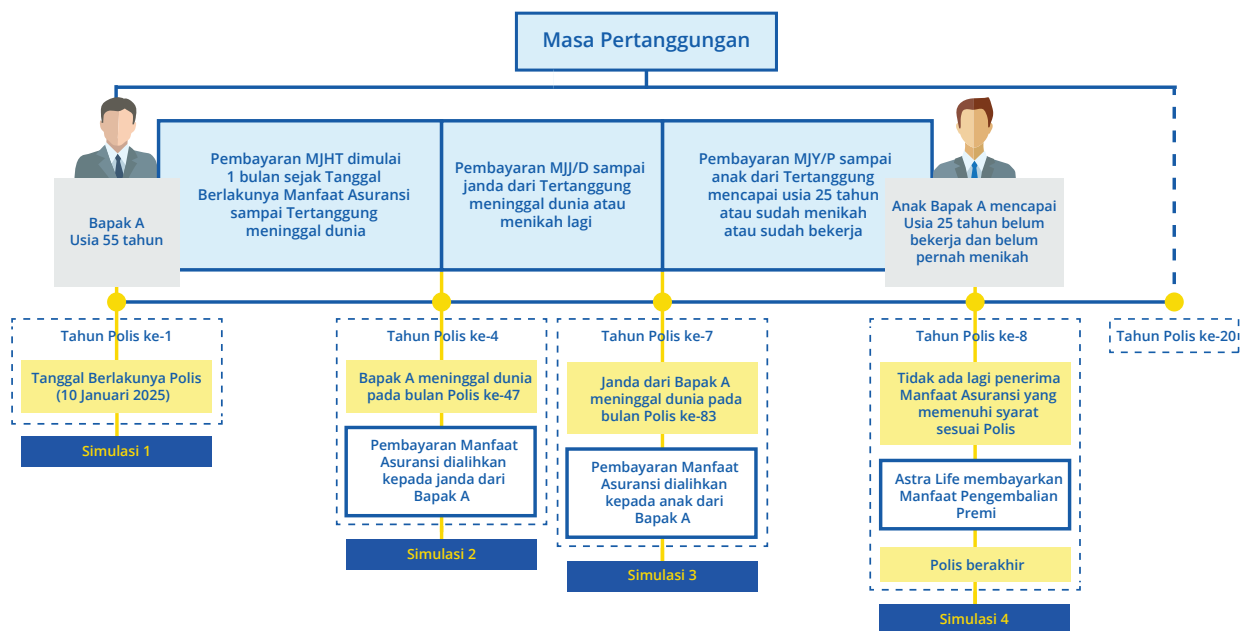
Masa Pertanggungan

Bapak A
Usia 55 tahun

Pembayaran MJHT dimulai 1 bulan sejak Tanggal Berlakunya Manfaat Asuransi sampai Tertanggung meninggal dunia

Pembayaran MJJ/D sampai janda dari Tertanggung meninggal dunia atau menikah lagi

Pembayaran MJY/P sampai anak dari Tertanggung mencapai usia 25 tahun atau sudah menikah atau sudah bekerja

Anak Bapak A mencapai Usia 25 tahun belum bekerja dan belum pernah menikah

Tahun Polis ke-1

Tanggal Berlakunya Polis (10 Januari 2025)

Simulasi 1

Tahun Polis ke-4

Bapak A meninggal dunia pada bulan Polis ke-47

Pembayaran Manfaat Asuransi dialihkan kepada janda dari Bapak A

Simulasi 2

Tahun Polis ke-7

Janda dari Bapak A meninggal dunia pada bulan Polis ke-83

Pembayaran Manfaat Asuransi dialihkan kepada anak dari Bapak A

Simulasi 3

Tahun Polis ke-8

Tidak ada lagi penerima Manfaat Asuransi yang memenuhi syarat sesuai Polis

Astra Life membayarkan Manfaat Pengembalian Premi

Polis berakhir

Simulasi 4

Tahun Polis ke-20